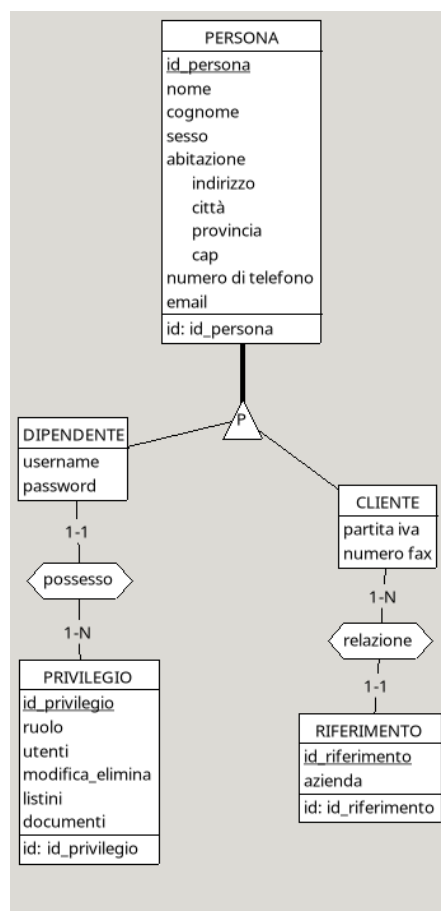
PERSONA
id_persona
nome
cognome
sesso
abitazione
indirizzo
città
provincia
cap
numero di telefono
email
id: id_persona

P

DIPENDENTE
username
password

1-1
possesso
1-N

PRIVILEGIO
id_privilegio
ruolo
utenti
modifica_elimina
listini
documenti
id: id_privilegio

CLIENTE
partita iva
numero fax

1-N
relazione
1-1

RIFERIMENTO
id_riferimento
azienda
id: id_riferimento